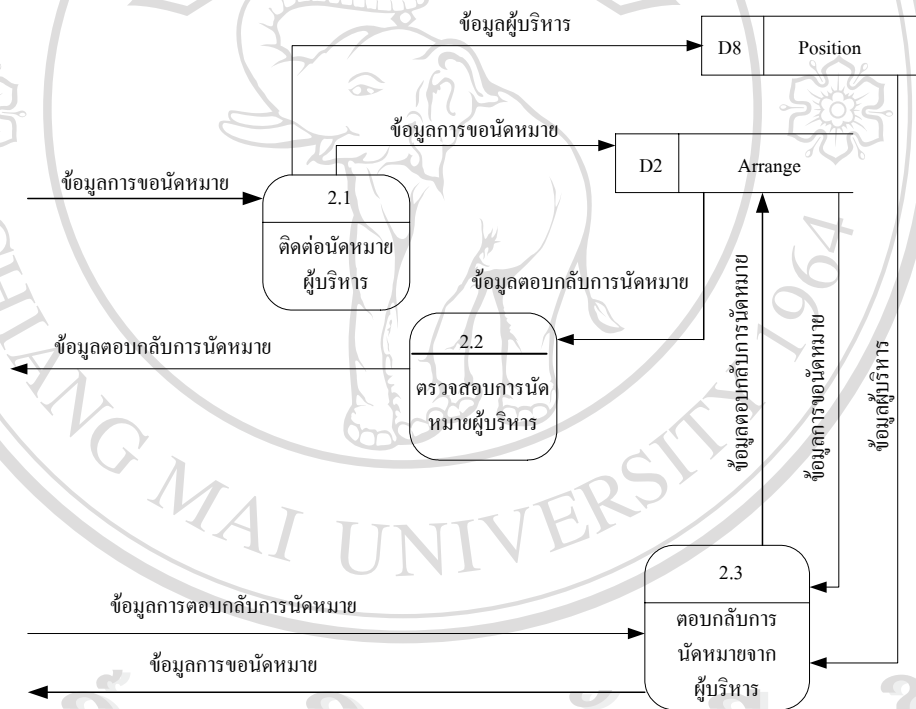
ข้อมูลผู้บริหาร

D8 | Position

ข้อมูลการขอนัดหมาย

D2 | Arrange

ข้อมูลการขอนัดหมาย

2.1

ติดต่อนัดหมายผู้บริหาร

ข้อมูลตอบกลับการนัดหมาย

ข้อมูลตอบกลับการนัดหมาย

2.2

ตรวจสอบการนัดหมายผู้บริหาร

ข้อมูลตอบกลับการนัดหมาย

ข้อมูลการขอนัดหมาย

ข้อมูลผู้บริหาร

G MAI UNIVERSITY 1964

2.3

ข้อมูลการตอบกลับการนัดหมาย

ตอบกลับการนัดหมายจากผู้บริหาร

ข้อมูลการขอนัดหมาย